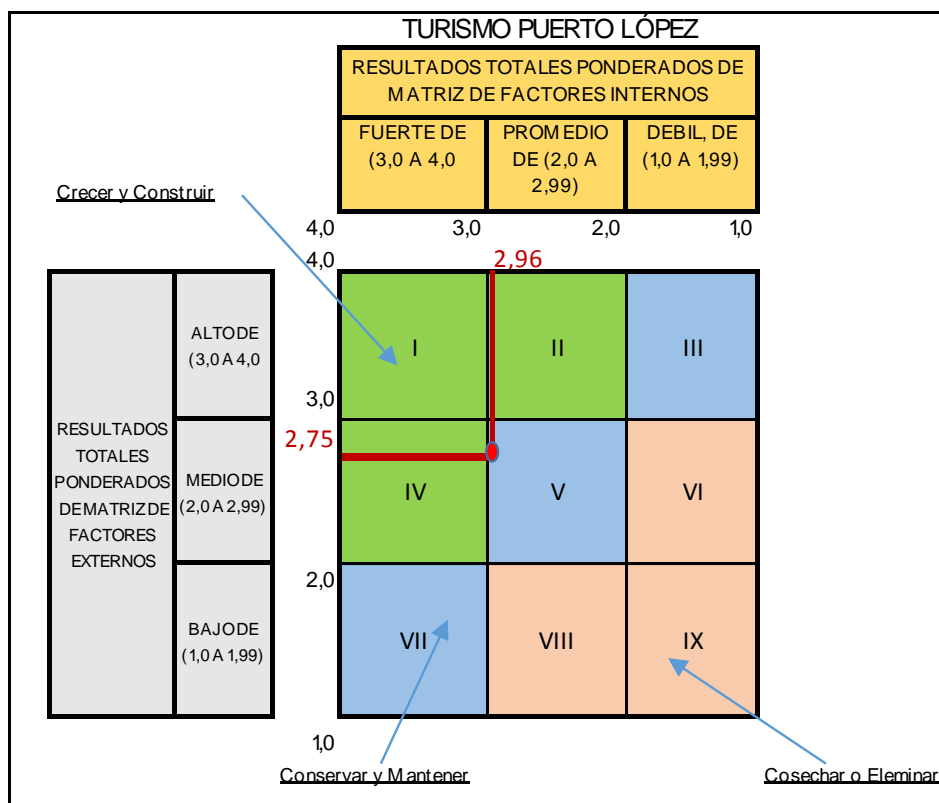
TURISMO PUERTO LÓPEZ

RESULTADOS TOTALES PONDERADOS DE MATRIZ DE FACTORES INTERNOS

| FUERTE DE (3,0 A 4,0 | PROMEDIO DE (2,0 A 2,99) | DEBIL, DE (1,0 A 1,99) |
|---|---|---|

Crecer y Construir

4,0 3,0 2,0 1,0

4,0

2,96

| RESULTADOS TOTALES PONDERADOS DEMATRIZDE FACTORES EXTERNOS | ALTODE (3,0 A 4,0 |
|---|---|
| | MEDIODE (2,0 A 2,99) |
| | BAJODE (1,0 A 1,99) |

3,0

2,75

2,0

1,0

| I | II | III |
|---|---|---|
| IV | V | VI |
| VII | VIII | IX |

Conservar y Mantener

Cosechar o Eleminar